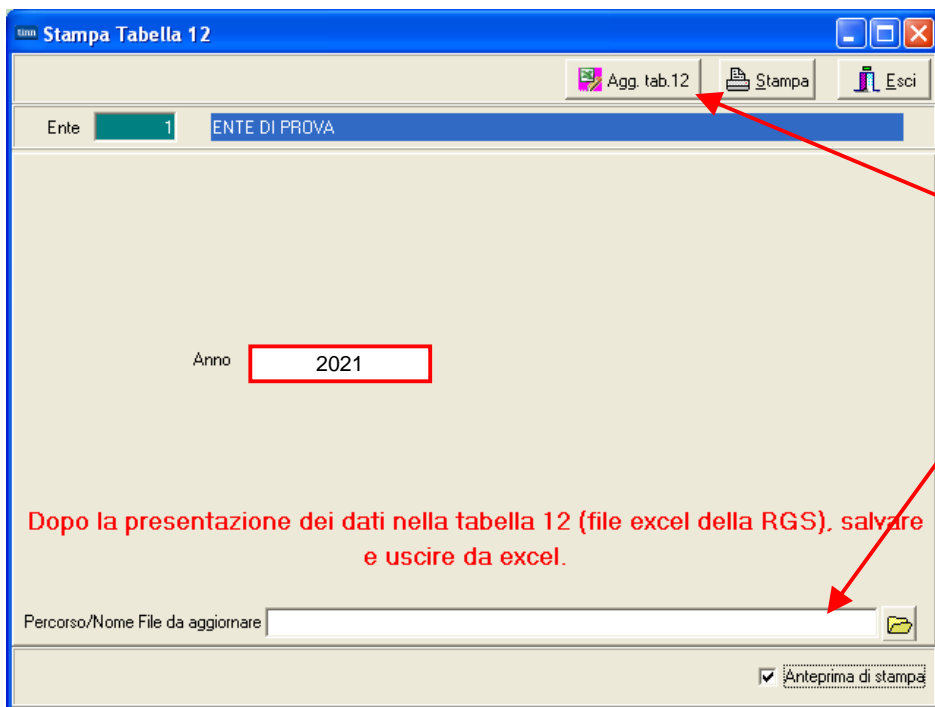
Stampa Tabella 12

Agg. tab.12
Stampa
Esci

Ente 1 ENTE DI PROVA

Anno 2021

Dopo la presentazione dei dati nella tabella 12 (file excel della RGS), salvare e uscire da excel.

Percorso/Nome File da aggiornare

Anteprima di stampa